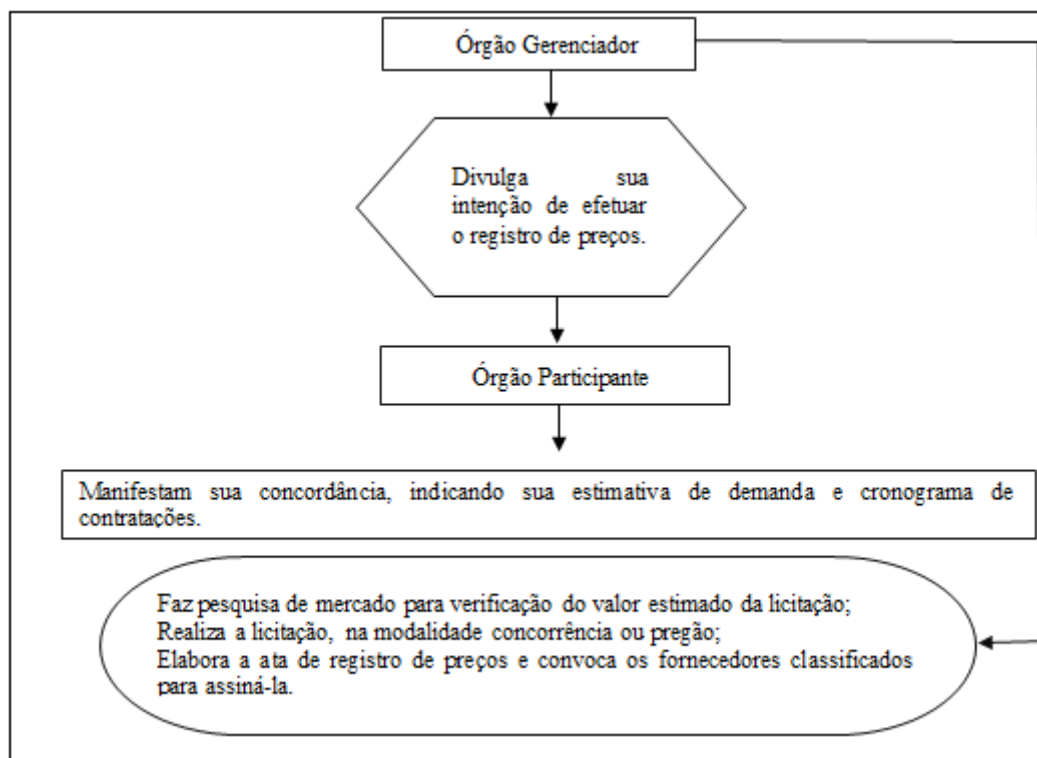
Órgão Gerenciador

Divulga sua intenção de efetuar o registro de preços.

Órgão Participante

Manifestam sua concordância, indicando sua estimativa de demanda e cronograma de contratações.

Faz pesquisa de mercado para verificação do valor estimado da licitação;
Realiza a licitação, na modalidade concorrência ou pregão;
Elabora a ata de registro de preços e convoca os fornecedores classificados para assiná-la.